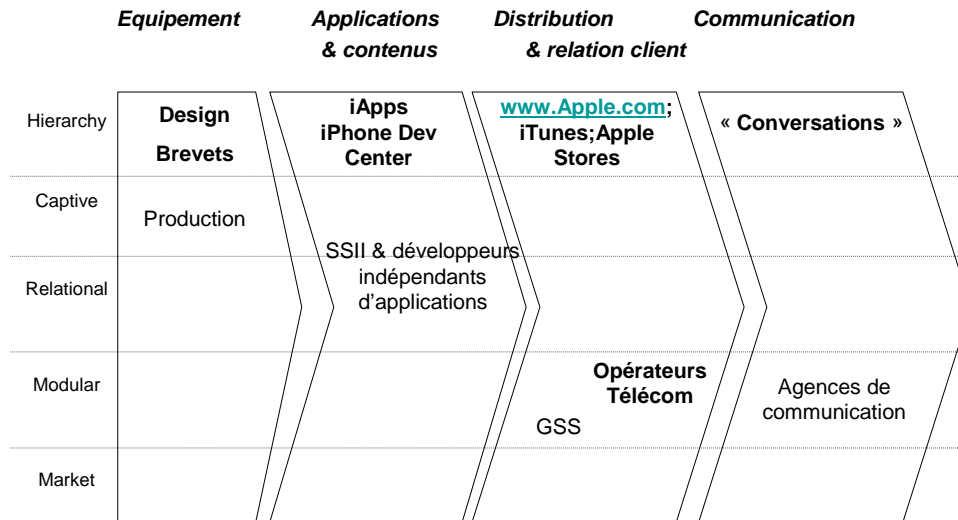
| | Equipement | Applications & contenus | Distribution & relation client | Communication |
|---|---|---|---|---|
| Hierarchy | Design Brevets | iApps iPhone Dev Center | www.Apple.com; iTunes;Apple Stores | « Conversations » |
| Captive | Production | | | |
| Relational | | SSII & développeurs indépendants d'applications | | |
| Modular | | | Opérateurs Télécom GSS | Agences de communication |
| Market | | | | |